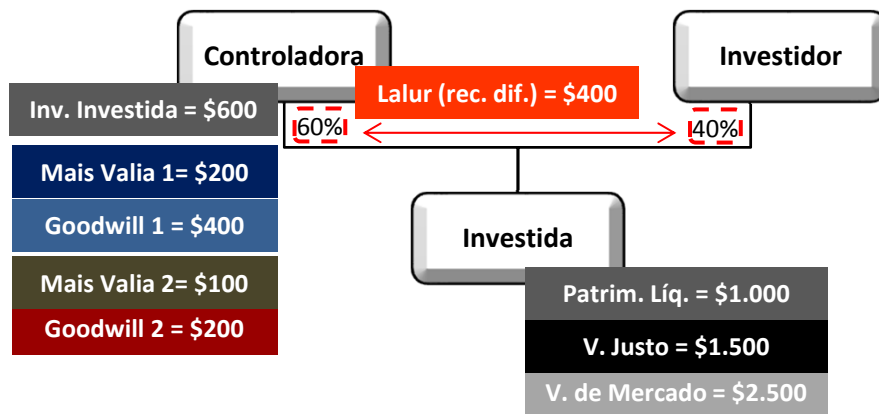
Controladora

Investidor

Inv. Investida = \$600

Lalur (rec. dif.) = \$400

60%

40%

Mais Valia 1= \$200

Goodwill 1 = \$400

Mais Valia 2= \$100

Goodwill 2 = \$200

Investida

Patrim. Líq. = \$1.000

V. Justo = \$1.500

V. de Mercado = \$2.500